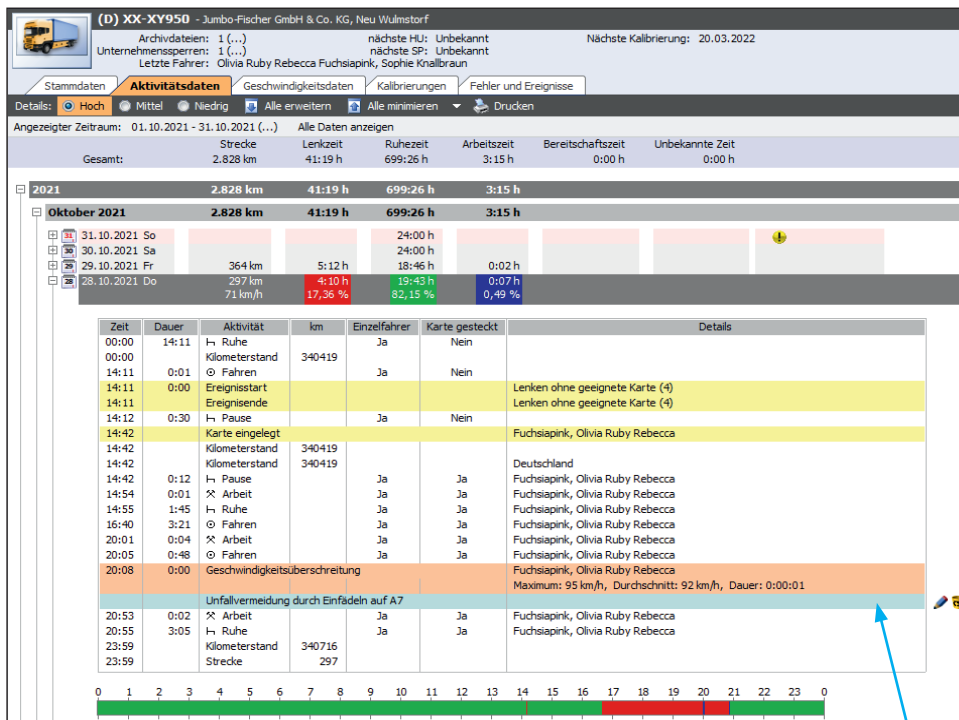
(D) XX-XY950 - Jumbo-Fischer GmbH & Co. KG, Neu Wulmstorf

Archivdateien: 1 (...)
Unternehmenssperren: 1 (...)
Letzte Fahrer: Olivia Ruby Rebecca Fuchsiapink, Sophie Knallbraun
nächste HU: Unbekannt
nächste SP: Unbekannt
Nächste Kalibrierung: 20.03.2022

Stammdaten | Aktivitätsdaten | Geschwindigkeitsdaten | Kalibrierungen | Fehler und Ereignisse

Details: Hoch Mittel Niedrig Alle erweitern Alle minimieren Drucken

Angezeigter Zeitraum: 01.10.2021 - 31.10.2021 (...) Alle Daten anzeigen

| | Strecke | Lenkzeit | Ruhezeit | Arbeitszeit | Bereitschaftszeit | Unbekannte Zeit |
|---|---|---|---|---|---|---|
| Gesamt: | 2.828 km | 41:19 h | 699:26 h | 3:15 h | 0:00 h | 0:00 h |

| | | | | |
|---|---|---|---|---|
| 2021 | 2.828 km | 41:19 h | 699:26 h | 3:15 h |
| Oktober 2021 | 2.828 km | 41:19 h | 699:26 h | 3:15 h |
| 31.10.2021 So | | | 24:00 h | |
| 30.10.2021 Sa | | | 24:00 h | |
| 29.10.2021 Fr | 364 km | 5:12 h | 18:46 h | 0:02 h |
| 28.10.2021 Do | 297 km 71 km/h | 4:10 h 17,36 % | 19:43 h 82,15 % | 0:07 h 0,49 % |

| Zeit | Dauer | Aktivität | km | Einzelfahrer | Karte gesteckt | Details |
|---|---|---|---|---|---|---|
| 00:00 | 14:11 | Ruhe | | Ja | Nein | |
| 00:00 | | Kilometerstand | 340419 | | | |
| 14:11 | 0:01 | Fahren | | Ja | Nein | |
| 14:11 | 0:00 | Ereignisstart | | | | Lenken ohne geeignete Karte (4) |
| 14:11 | | Ereignisende | | | | Lenken ohne geeignete Karte (4) |
| 14:12 | 0:30 | Pause | | Ja | Nein | |
| 14:42 | | Karte eingelegt | | | | Fuchsiapink, Olivia Ruby Rebecca |
| 14:42 | | Kilometerstand | 340419 | | | |
| 14:42 | | Kilometerstand | 340419 | | | Deutschland |
| 14:42 | 0:12 | Pause | | Ja | Ja | Fuchsiapink, Olivia Ruby Rebecca |
| 14:54 | 0:01 | Arbeit | | Ja | Ja | Fuchsiapink, Olivia Ruby Rebecca |
| 14:55 | 1:45 | Ruhe | | Ja | Ja | Fuchsiapink, Olivia Ruby Rebecca |
| 16:40 | 3:21 | Fahren | | Ja | Ja | Fuchsiapink, Olivia Ruby Rebecca |
| 20:01 | 0:04 | Arbeit | | Ja | Ja | Fuchsiapink, Olivia Ruby Rebecca |
| 20:05 | 0:48 | Fahren | | Ja | Ja | Fuchsiapink, Olivia Ruby Rebecca |
| 20:08 | 0:00 | Geschwindigkeitsüberschreitung | | | | Fuchsiapink, Olivia Ruby Rebecca Maximum: 95 km/h, Durchschnitt: 92 km/h, Dauer: 0:00:01 |
| | | Unfallvermeidung durch Einfädeln auf A7 | | | | |
| 20:53 | 0:02 | Arbeit | | Ja | Ja | Fuchsiapink, Olivia Ruby Rebecca |
| 20:55 | 3:05 | Ruhe | | Ja | Ja | Fuchsiapink, Olivia Ruby Rebecca |
| 23:59 | | Kilometerstand | 340716 | | | |
| 23:59 | | Strecke | 297 | | | |

0 1 2 3 4 5 6 7 8 9 10 11 12 13 14 15 16 17 18 19 20 21 22 23 0